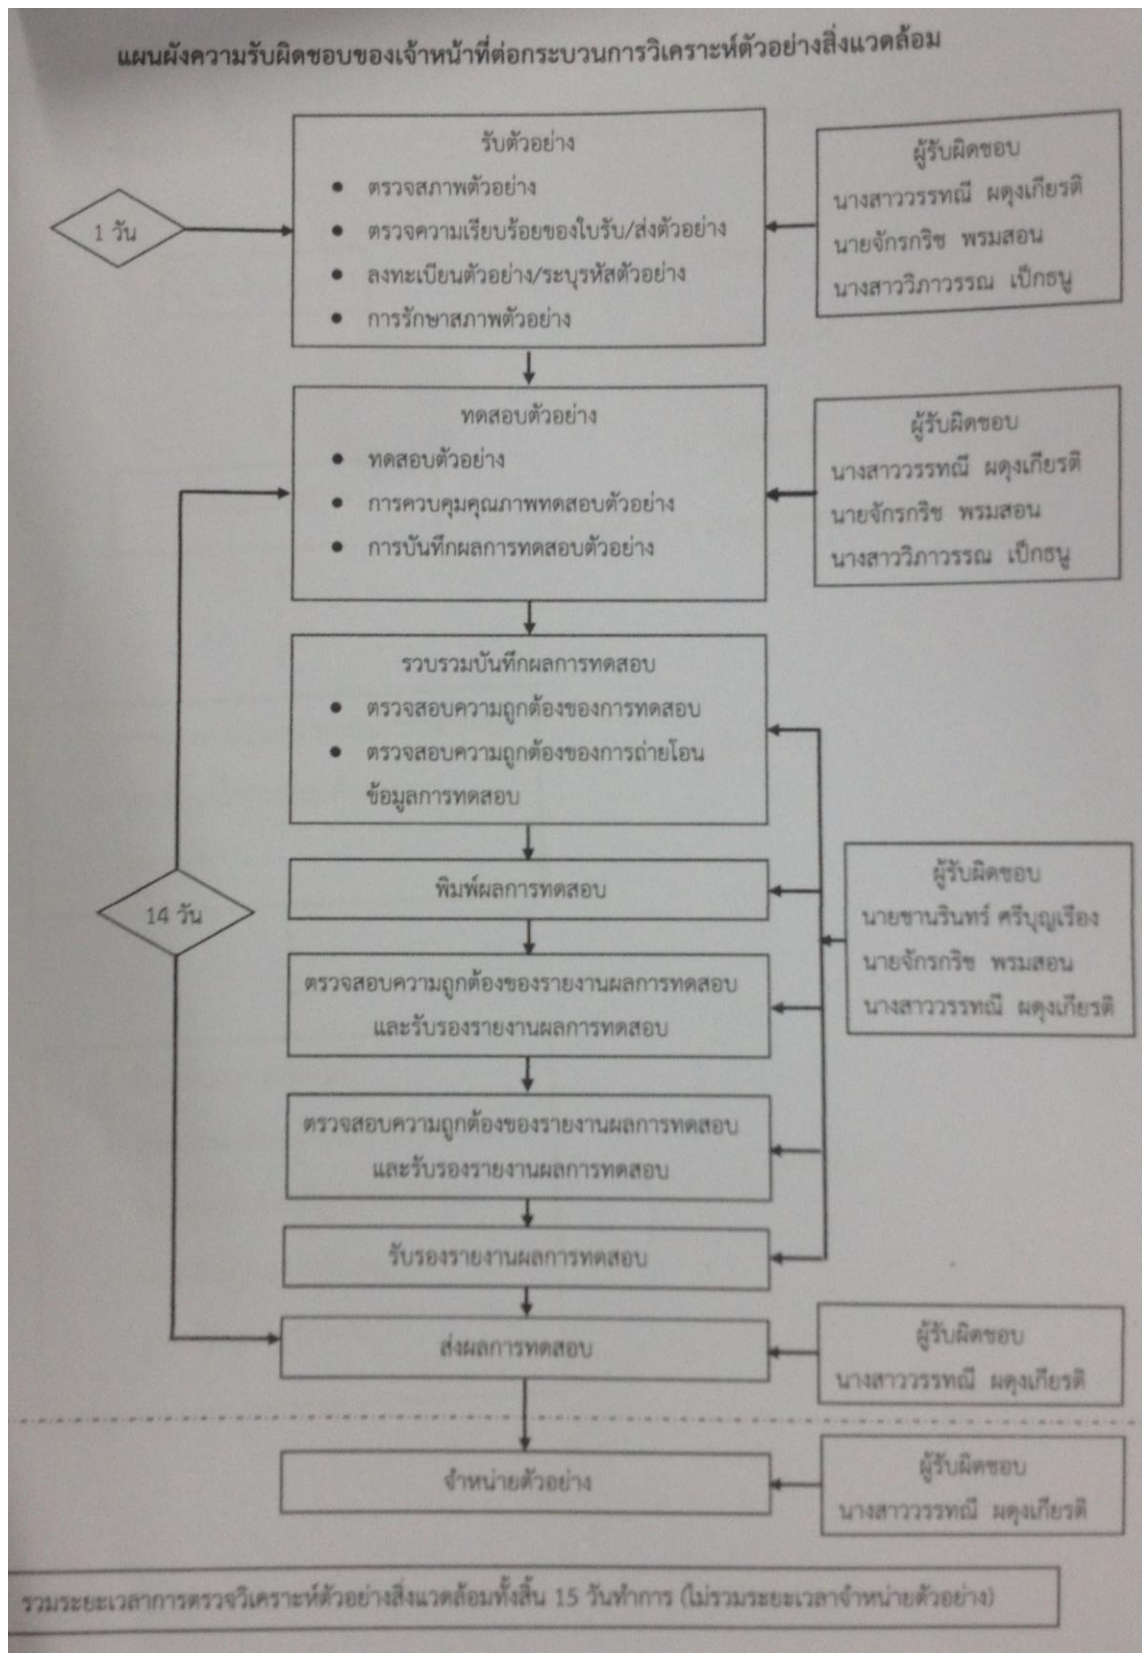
แผนผังความรับผิดชอบของเจ้าหน้าที่ต่อกระบวนการวิเคราะห์ตัวอย่างสิ่งแวดล้อม

1 วัน

รับตัวอย่าง
- ตรวจสภาพตัวอย่าง
- ตรวจความเรียบร้อยของใบรับ/ส่งตัวอย่าง
- ลงทะเบียนตัวอย่าง/ระบุรหัสตัวอย่าง
- การรักษาสภาพตัวอย่าง

ผู้รับผิดชอบ
นางสาววรรทณี ผดุงเกียรติ
นายจักรกริช พรมสอน
นางสาววิภาวรรณ เป็กธนู

ทดสอบตัวอย่าง
- ทดสอบตัวอย่าง
- การควบคุมคุณภาพทดสอบตัวอย่าง
- การบันทึกผลการทดสอบตัวอย่าง

ผู้รับผิดชอบ
นางสาววรรทณี ผดุงเกียรติ
นายจักรกริช พรมสอน
นางสาววิภาวรรณ เป็กธนู

รวบรวมบันทึกผลการทดสอบ
- ตรวจสอบความถูกต้องของการทดสอบ
- ตรวจสอบความถูกต้องของการถ่ายโอนข้อมูลการทดสอบ

14 วัน

พิมพ์ผลการทดสอบ

ผู้รับผิดชอบ
นายชานรินทร์ ศรีบุญเรือง
นายจักรกริช พรมสอน
นางสาววรรทณี ผดุงเกียรติ

ตรวจสอบความถูกต้องของรายงานผลการทดสอบและรับรองรายงานผลการทดสอบ

ตรวจสอบความถูกต้องของรายงานผลการทดสอบและรับรองรายงานผลการทดสอบ

รับรองรายงานผลการทดสอบ

ส่งผลการทดสอบ

ผู้รับผิดชอบ
นางสาววรรทณี ผดุงเกียรติ

จำหน่ายตัวอย่าง

ผู้รับผิดชอบ
นางสาววรรทณี ผดุงเกียรติ

รวมระยะเวลาการตรวจวิเคราะห์ตัวอย่างสิ่งแวดล้อมทั้งสิ้น 15 วันทำการ (ไม่รวมระยะเวลาจำหน่ายตัวอย่าง)